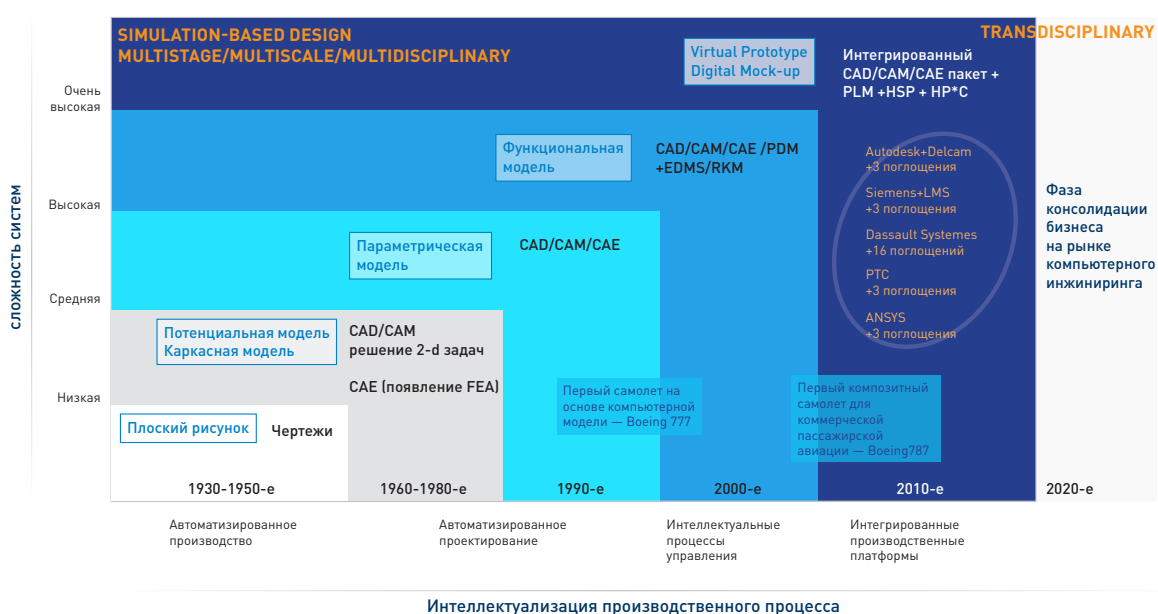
SIMULATION-BASED DESIGN
MULTISTAGE/MULTISCALE/MULTIDISCIPLINARY

TRANSDISCIPLINARY

Virtual Prototype
Digital Mock-up

Интегрированный CAD/CAM/CAE пакет + PLM +HSP + HP*C

Сложность систем

Очень высокая

Высокая

Средняя

Низкая

Функциональная модель

CAD/CAM/CAE /PDM +EDMS/RKM

Autodesk+Delcam
+3 поглощения
Siemens+LMS
+3 поглощения
Dassault Systemes
+16 поглощений
PTC
+3 поглощения
ANSYS
+3 поглощения

Фаза консолидации бизнеса на рынке компьютерного инжиниринга

Параметрическая модель

CAD/CAM/CAE

Потенциальная модель
Каркасная модель

CAD/CAM
решение 2-d задач

CAE (появление FEA)

Первый самолет на основе компьютерной модели — Boeing 777

Первый композитный самолет для коммерческой пассажирской авиации — Boeing787

Плоский рисунок

Чертежи

1930-1950-е

1960-1980-е

1990-е

2000-е

2010-е

2020-е

Автоматизированное производство

Автоматизированное проектирование

Интеллектуальные процессы управления

Интегрированные производственные платформы

Интеллектуализация производственного процесса